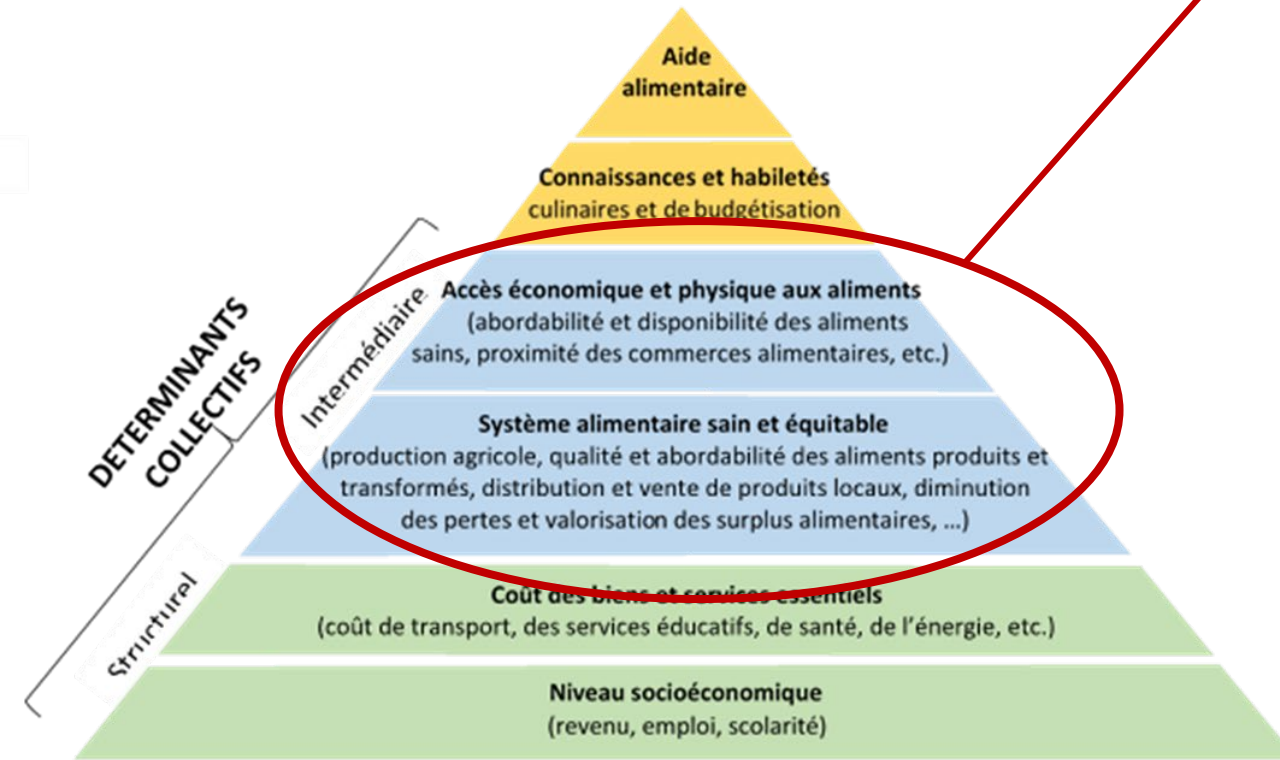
Aide alimentaire

Connaissances et habiletés culinaires et de budgétisation

Accès économique et physique aux aliments (abordabilité et disponibilité des aliments sains, proximité des commerces alimentaires, etc.)

Système alimentaire sain et équitable (production agricole, qualité et abordabilité des aliments produits et transformés, distribution et vente de produits locaux, diminution des pertes et valorisation des surplus alimentaires, ...)

Coût des biens et services essentiels (coût de transport, des services éducatifs, de santé, de l'énergie, etc.)

Niveau socioéconomique (revenu, emploi, scolarité)

DETERMINANTS COLLECTIFS

Intermédiaire

Structural